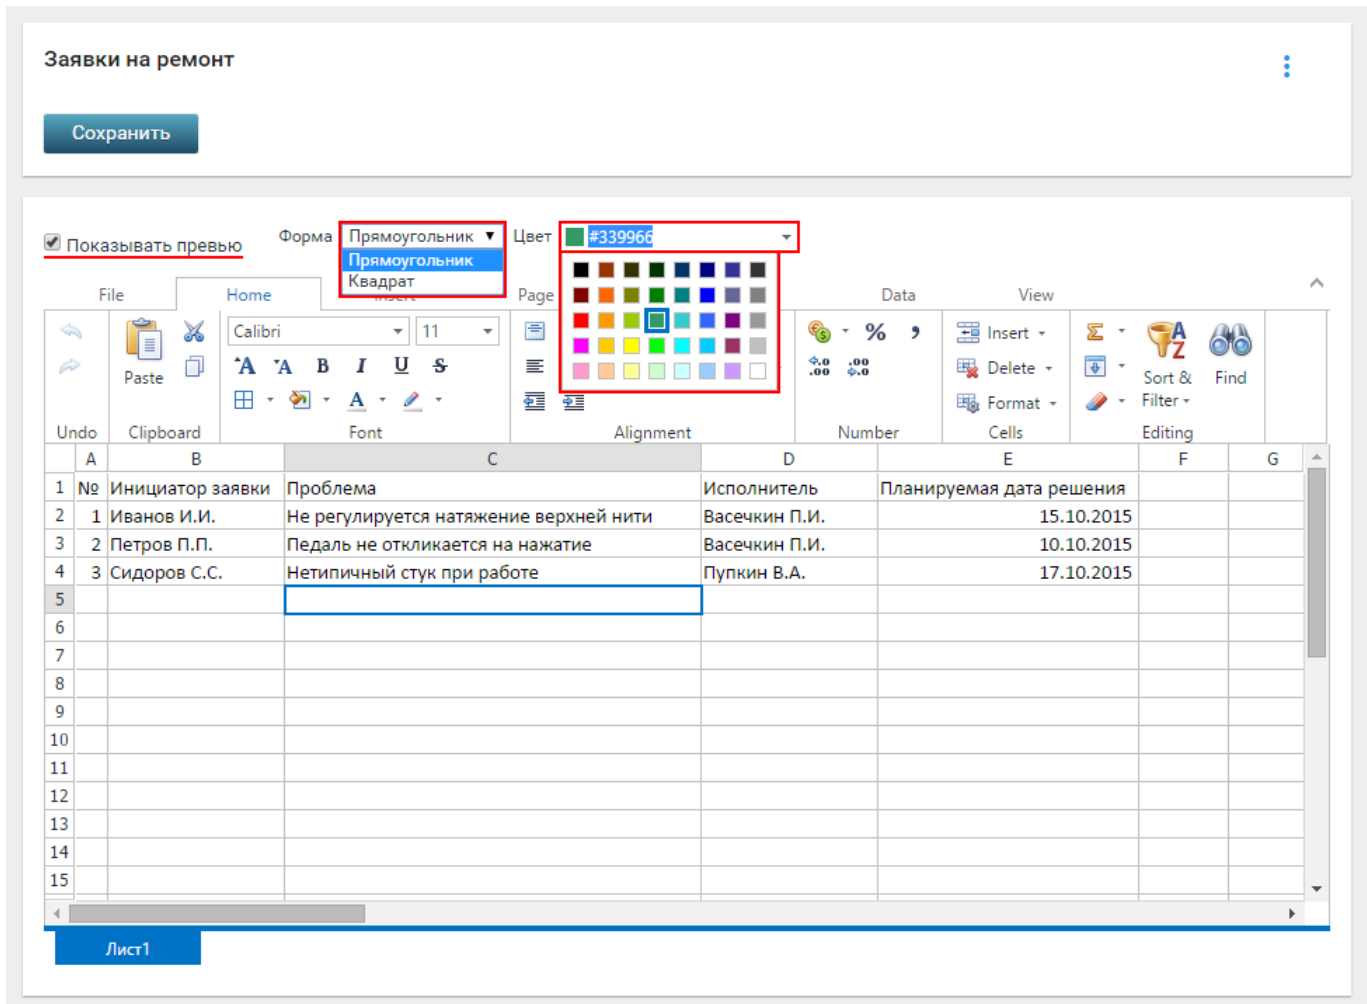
Заявки на ремонт

Сохранить

Показывать превью

Форма Прямоугольник
Прямоугольник
Квадрат

Цвет #339966

File Home Page Data View

Undo Paste Clipboard Calibri 11 Font Alignment Number Insert Delete Format Cells Sort & Filter Find Editing

| | A | B | C | D | E | F | G |
|---|---|---|---|---|---|---|---|
| 1 | № | Инициатор заявки | Проблема | Исполнитель | Планируемая дата решения | | |
| 2 | 1 | Иванов И.И. | Не регулируется натяжение верхней нити | Васечкин П.И. | 15.10.2015 | | |
| 3 | 2 | Петров П.П. | Педаль не откликается на нажатие | Васечкин П.И. | 10.10.2015 | | |
| 4 | 3 | Сидоров С.С. | Нетипичный стук при работе | Пупкин В.А. | 17.10.2015 | | |
| 5 | | | | | | | |
| 6 | | | | | | | |
| 7 | | | | | | | |
| 8 | | | | | | | |
| 9 | | | | | | | |
| 10 | | | | | | | |
| 11 | | | | | | | |
| 12 | | | | | | | |
| 13 | | | | | | | |
| 14 | | | | | | | |
| 15 | | | | | | | |

Лист1